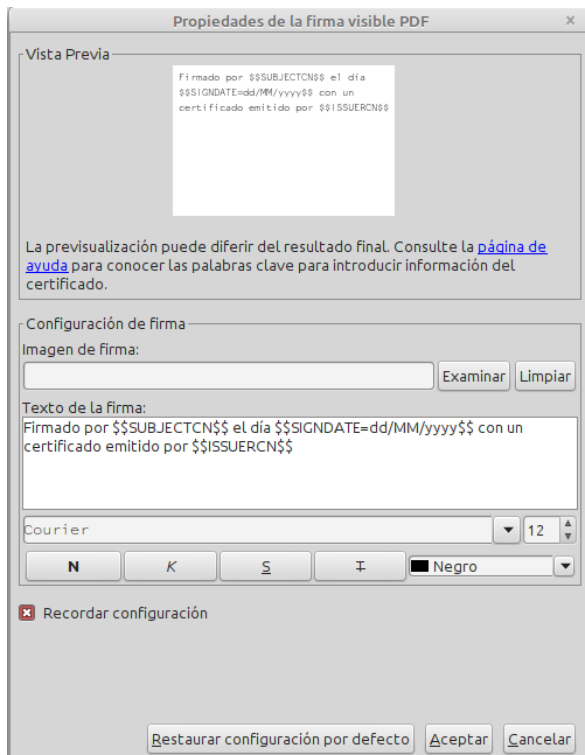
Propiedades de la firma visible PDF

×

Vista Previa

Firmado por $$SUBJECTCN$$ el día $$SIGNDATE=dd/MM/yyyy$$ con un certificado emitido por $$ISSUERCN$$

La previsualización puede diferir del resultado final. Consulte la página de ayuda para conocer las palabras clave para introducir información del certificado.

Configuración de firma

Imagen de firma:

Examinar

Limpiar

Texto de la firma:

Firmado por $$SUBJECTCN$$ el día $$SIGNDATE=dd/MM/yyyy$$ con un certificado emitido por $$ISSUERCN$$

Courier

12

N

K

S

T

Negro

Recordar configuración

Restaurar configuración por defecto

Aceptar

Cancelar